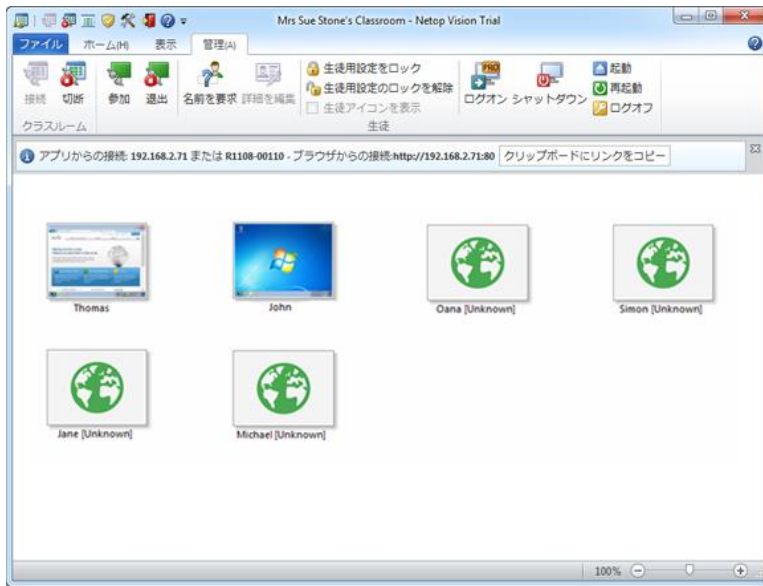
Mrs Sue Stone's Classroom - Netop Vision Trial

ファイル ホーム(H) 表示 管理(A)

接続 切断 参加 退出 名前を要求 詳細を編集
クラスルーム

生徒用設定をロック
生徒用設定のロックを解除
生徒アイコンを表示
生徒

ログオン シャットダウン
起動
再起動
ログオフ

アプリからの接続: 192.168.2.71 または R1108-00110 - ブラウザからの接続:http://192.168.2.71:80 クリップボードにリンクをコピー

Thomas

John

Oana [Unknown]

Simon [Unknown]

Jane [Unknown]

Michael [Unknown]

100%